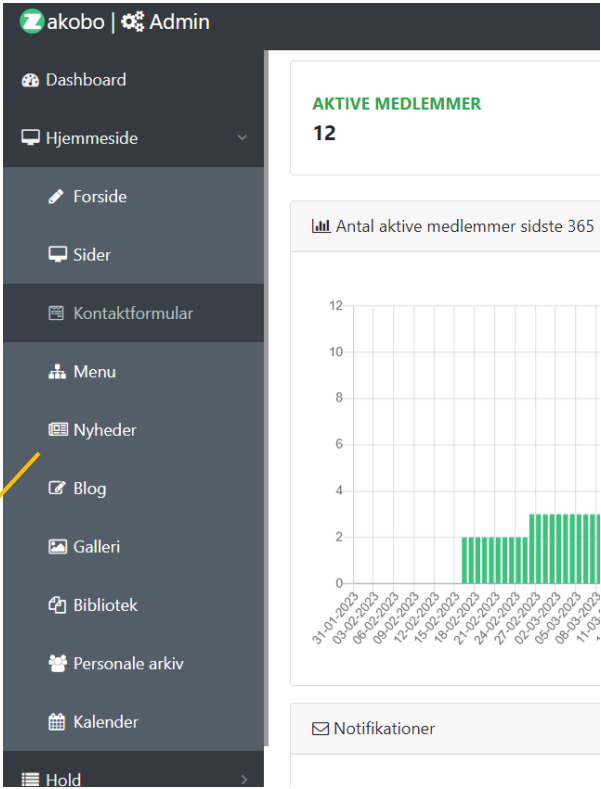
Zakobo | Admin

Dashboard

Hjemmeside

Forside

Sider

Kontaktformular

Menu

Nyheder

Blog

Galleri

Bibliotek

Personale arkiv

Kalender

Hold

AKTIVE MEDLEMMER

12

Antal aktive medlemmer sidste 365

12
10
8
6
4
2
0

31-01-2023
03-02-2023
06-02-2023
09-02-2023
12-02-2023
15-02-2023
18-02-2023
21-02-2023
24-02-2023
27-02-2023
02-03-2023
05-03-2023
08-03-2023
11-03-2023

Notifikationer